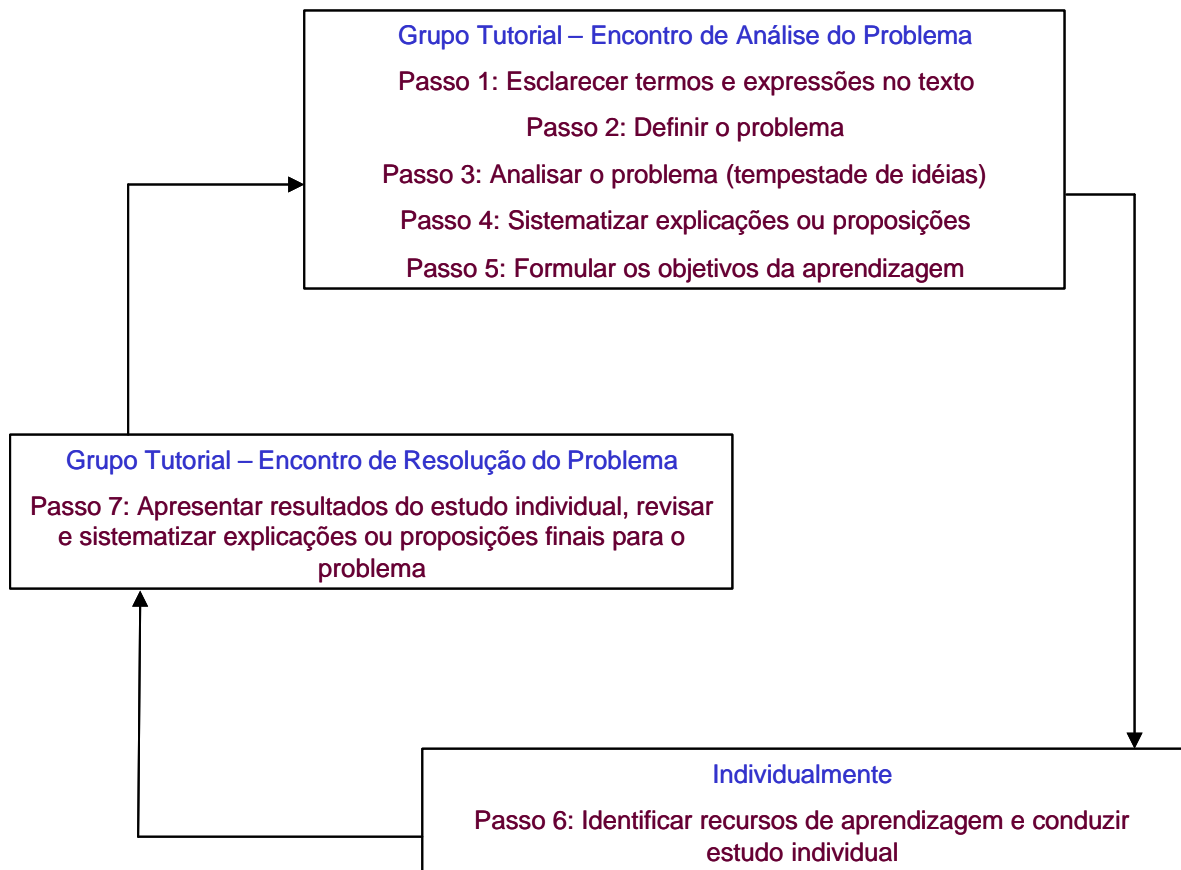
Grupo Tutorial – Encontro de Análise do Problema

Passo 1: Esclarecer termos e expressões no texto

Passo 2: Definir o problema

Passo 3: Analisar o problema (tempestade de idéias)

Passo 4: Sistematizar explicações ou proposições

Passo 5: Formular os objetivos da aprendizagem

Grupo Tutorial – Encontro de Resolução do Problema

Passo 7: Apresentar resultados do estudo individual, revisar e sistematizar explicações ou proposições finais para o problema

Individualmente

Passo 6: Identificar recursos de aprendizagem e conduzir estudo individual